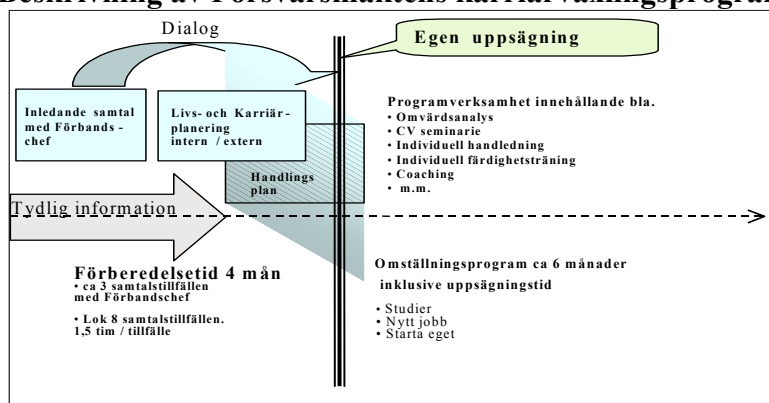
Beskrivning av Försvarsmaktens karriärväxlingsprogram

Dialog

Egen uppsägning

Inledande samtal med Förbands-chef

Livs- och Karriär-planering intern / extern

Handlings plan

Programverksamhet innehållande bla.
• Omvärdsanalys
• CV seminarie
• Individuell handledning
• Individuell färdighetsträning
• Coaching
• m.m.

Tydlig information

Förberedelsetid 4 mån
• ca 3 samtalstillfällen med Förbandschef

• Lok 8 samtalstillfällen. 1,5 tim / tillfälle

Omställningsprogram ca 6 månader inklusive uppsägningstid

• Studier
• Nytt jobb
• Starta eget